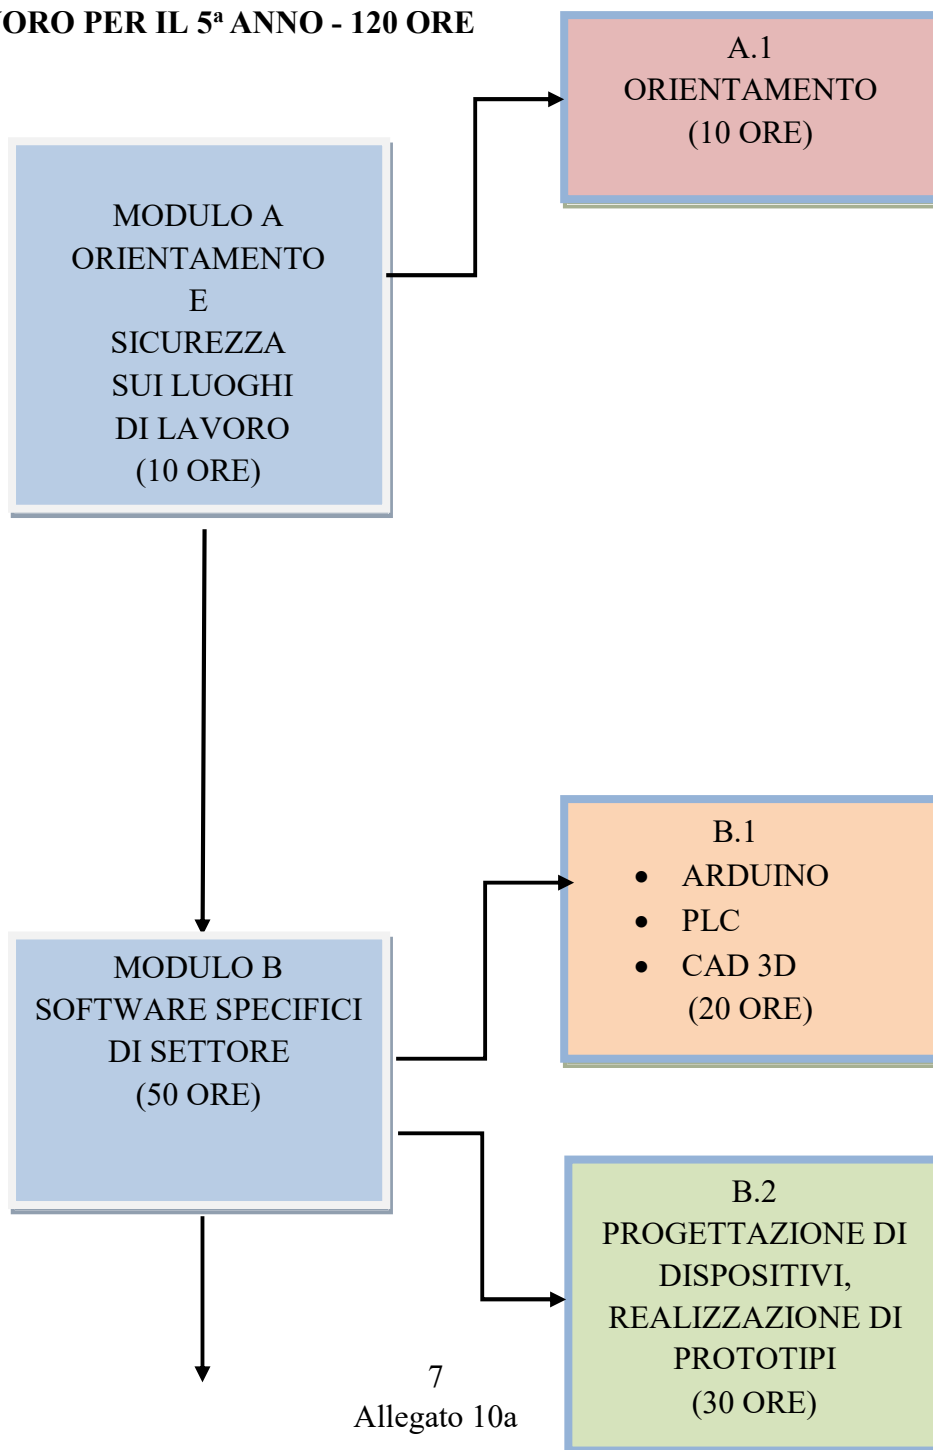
ORO PER IL 5ª ANNO - 120 ORE

A.1
ORIENTAMENTO
(10 ORE)

MODULO A
ORIENTAMENTO
E
SICUREZZA
SUI LUOGHI
DI LAVORO
(10 ORE)

B.1
- ARDUINO
- PLC
- CAD 3D
(20 ORE)

MODULO B
SOFTWARE SPECIFICI
DI SETTORE
(50 ORE)

B.2
PROGETTAZIONE DI DISPOSITIVI, REALIZZAZIONE DI PROTOTIPI
(30 ORE)

7
Allegato 10a